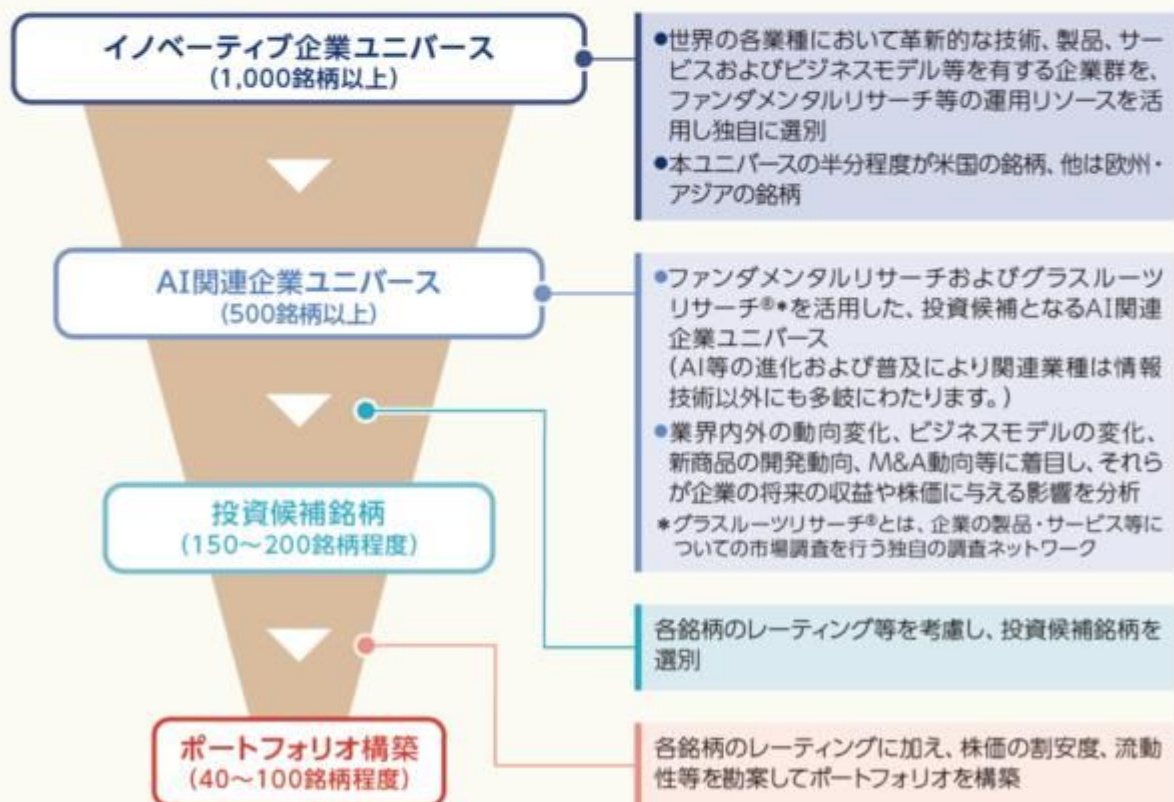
イノベーティブ企業ユニバース
(1,000銘柄以上)

●世界の各業種において革新的な技術、製品、サービスおよびビジネスモデル等を有する企業群を、ファンダメンタルリサーチ等の運用リソースを活用し独自に選別
●本ユニバースの半分程度が米国の銘柄、他は欧州・アジアの銘柄

AI関連企業ユニバース
(500銘柄以上)

●ファンダメンタルリサーチおよびグラスルーツリサーチ®*を活用した、投資候補となるAI関連企業ユニバース
(AI等の進化および普及により関連業種は情報技術以外にも多岐にわたります。)
●業界内外の動向変化、ビジネスモデルの変化、新商品の開発動向、M&A動向等に着目し、それらが企業の将来の収益や株価に与える影響を分析
*グラスルーツリサーチ®とは、企業の製品・サービス等についての市場調査を行う独自の調査ネットワーク

投資候補銘柄
(150〜200銘柄程度)

各銘柄のレーティング等を考慮し、投資候補銘柄を選別

ポートフォリオ構築
(40〜100銘柄程度)

各銘柄のレーティングに加え、株価の割安度、流動性等を勘案してポートフォリオを構築